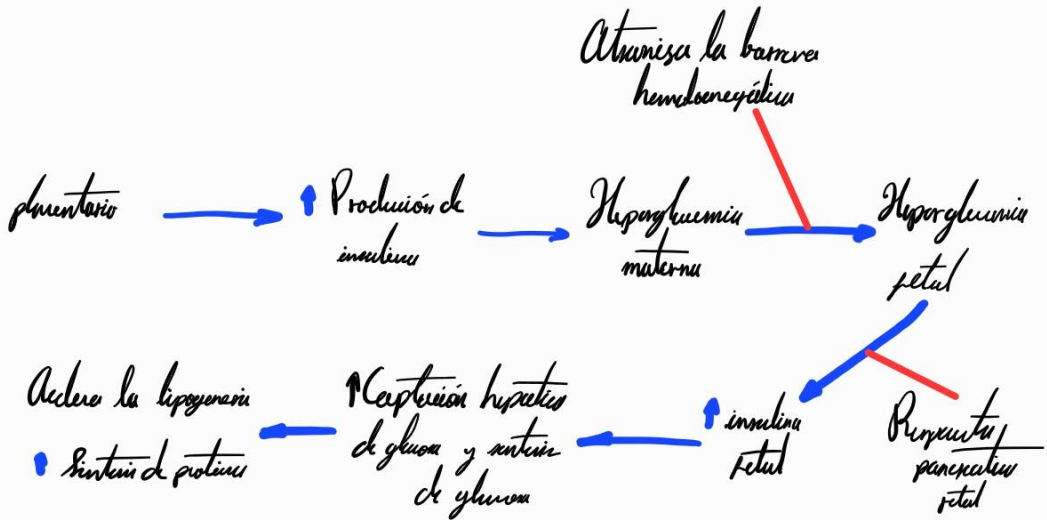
Atraviesa la barrera hemotoencefálica

plementario

↑ Producción de insulina

Hiperglucemia materna

Hiperglucemia fetal

Respuesta pancreática fetal

↑ insulina fetal

↑ Captación hepática de glucosa y síntesis de glucosa

Acelera la lipogénesis

↑ Síntesis de proteínas